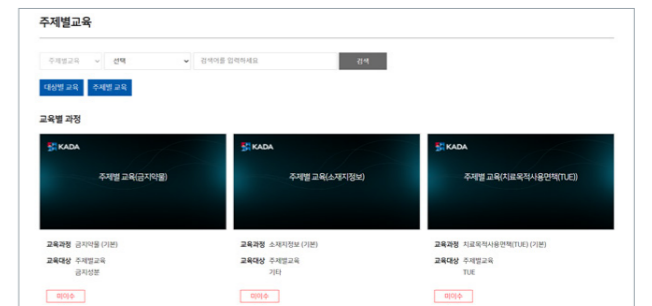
주제별교육

주제별교육 선택 검색어를 입력하세요 검색

대상별 교육 주제별 교육

교육별 과정

KADA
주제별 교육(금지약물)

교육과정 금지약물 (기본)
교육대상 주제별교육
금지성분

미이수

KADA
주제별 교육(소재지정보)

교육과정 소재지정보 (기본)
교육대상 주제별교육
기타

미이수

KADA
주제별 교육(치료목적사용면책(TUE))

교육과정 치료목적사용면책(TUE) (기본)
교육대상 주제별교육
TUE

미이수